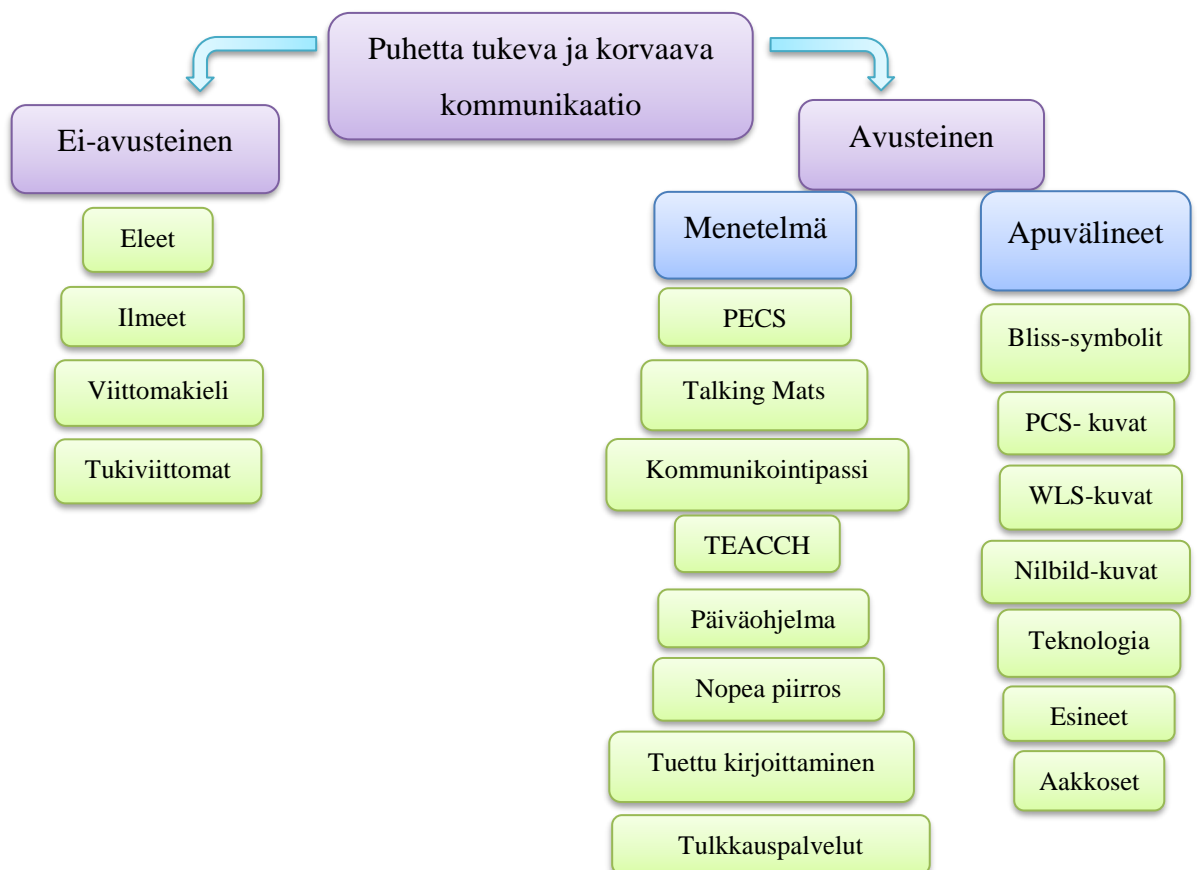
Puhetta tukeva ja korvaava kommunikaatio

Ei-avusteinen

Eleet

Ilmeet

Viittomakieli

Tukiviittomat

Avusteinen

Menetelmä

PECS

Talking Mats

Kommunikointipassi

TEACCH

Päiväohjelma

Nopea piirros

Tuettu kirjoittaminen

Tulkkauspalvelut

Apuvälineet

Bliss-symbolit

PCS- kuvat

WLS-kuvat

Nilbild-kuvat

Teknologia

Esineet

Aakkoset